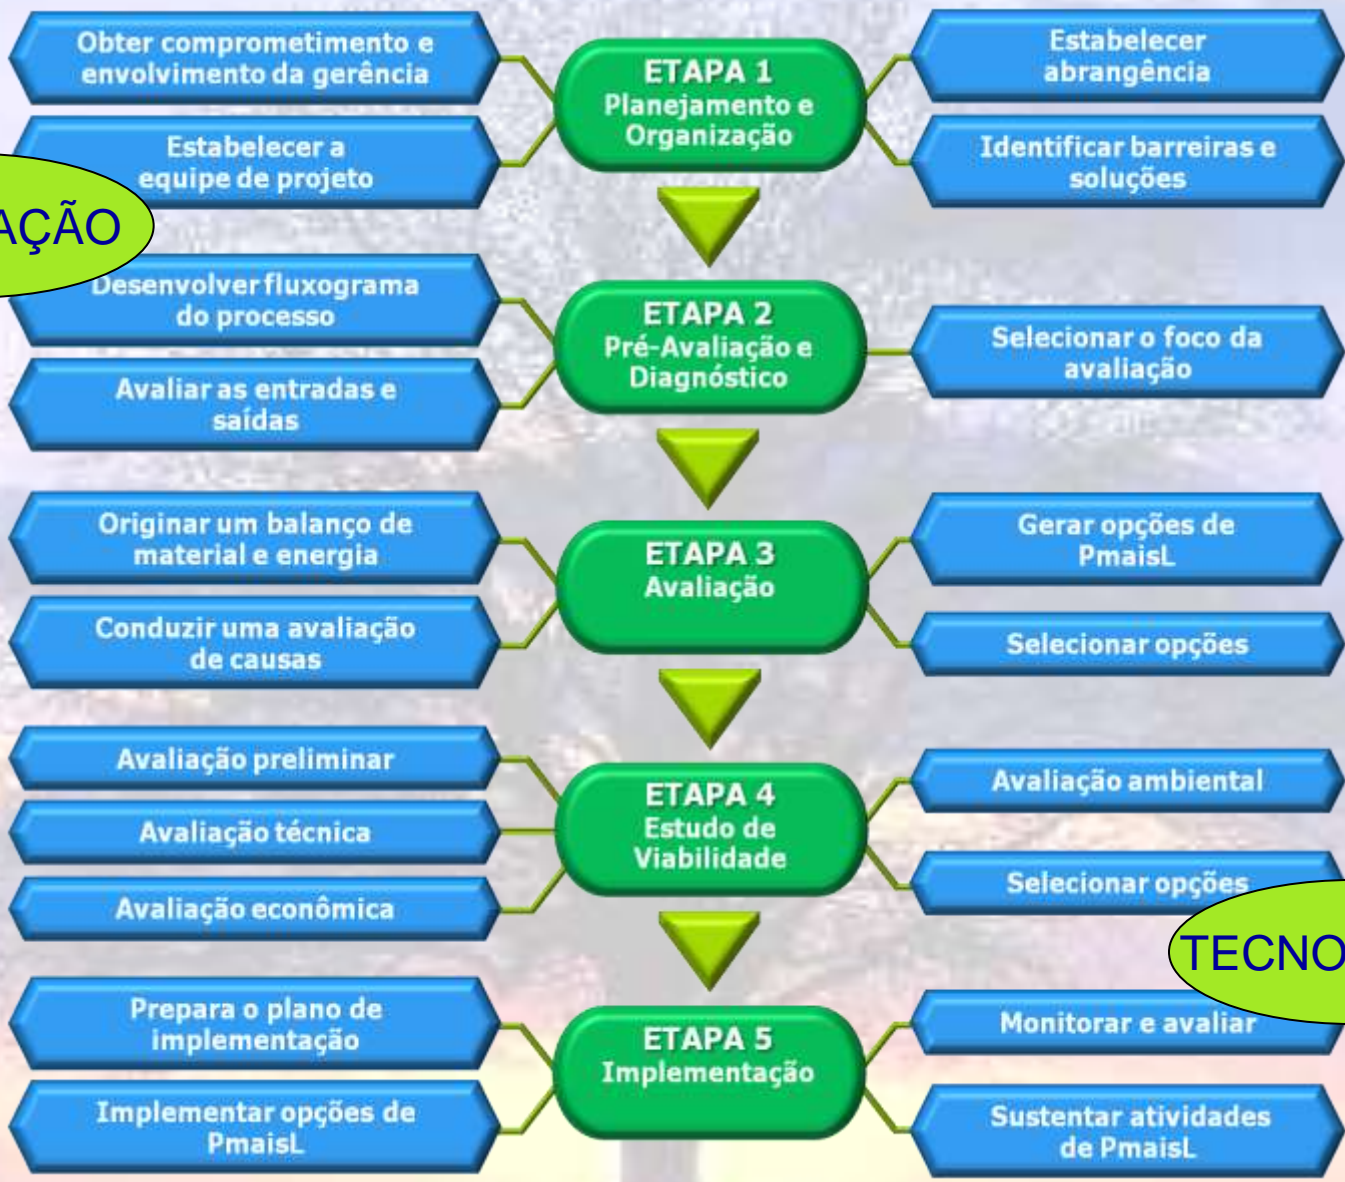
Obter comprometimento e envolvimento da gerência

ETAPA 1
Planejamento e Organização

Estabelecer abrangência

Estabelecer a equipe de projeto

Identificar barreiras e soluções

AÇÃO

Desenvolver fluxograma do processo

ETAPA 2
Pré-Avaliação e Diagnóstico

Selecionar o foco da avaliação

Avaliar as entradas e saídas

Originar um balanço de material e energia

ETAPA 3
Avaliação

Gerar opções de PmaisL

Conduzir uma avaliação de causas

Selecionar opções

Avaliação preliminar

ETAPA 4
Estudo de Viabilidade

Avaliação ambiental

Avaliação técnica

Selecionar opções

Avaliação econômica

TECNO

Prepara o plano de implementação

ETAPA 5
Implementação

Monitorar e avaliar

Implementar opções de PmaisL

Sustentar atividades de PmaisL